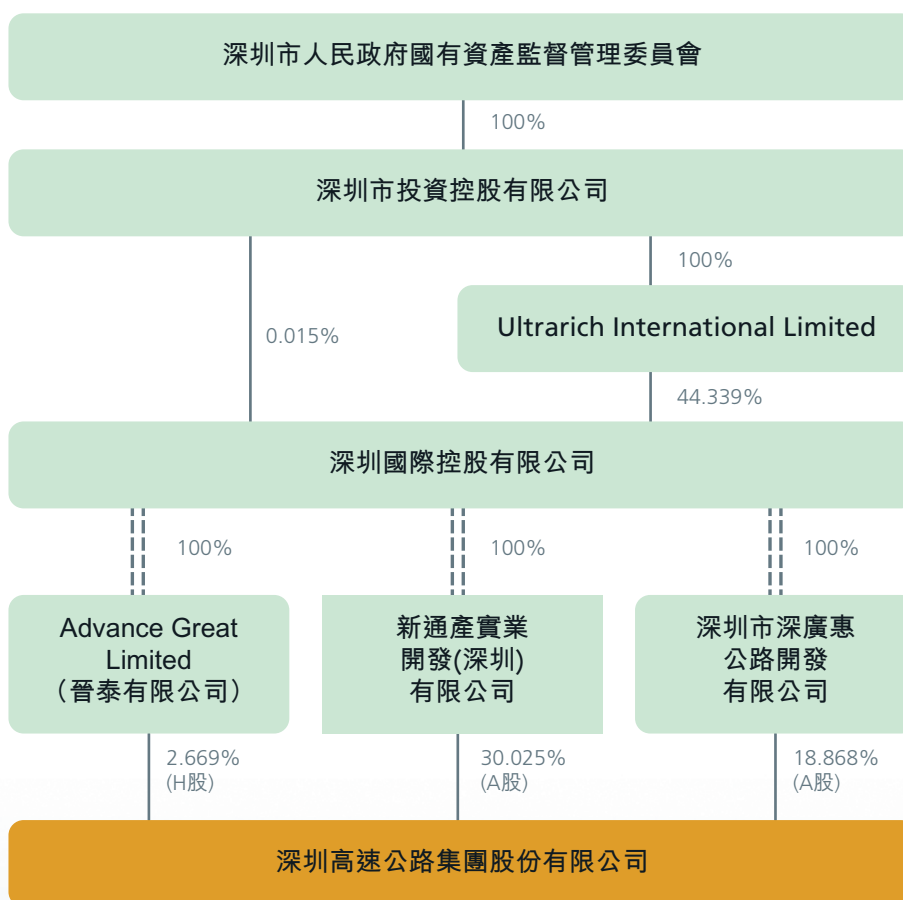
深圳市人民政府國有資產監督管理委員會

100%

深圳市投資控股有限公司

100%

0.015%

Ultrarich International Limited

44.339%

深圳國際控股有限公司

100%

100%

100%

Advance Great Limited (晉泰有限公司)

新通產實業開發(深圳)有限公司

深圳市深廣惠公路開發有限公司

2.669% (H股)

30.025% (A股)

18.868% (A股)

深圳高速公路集團股份有限公司